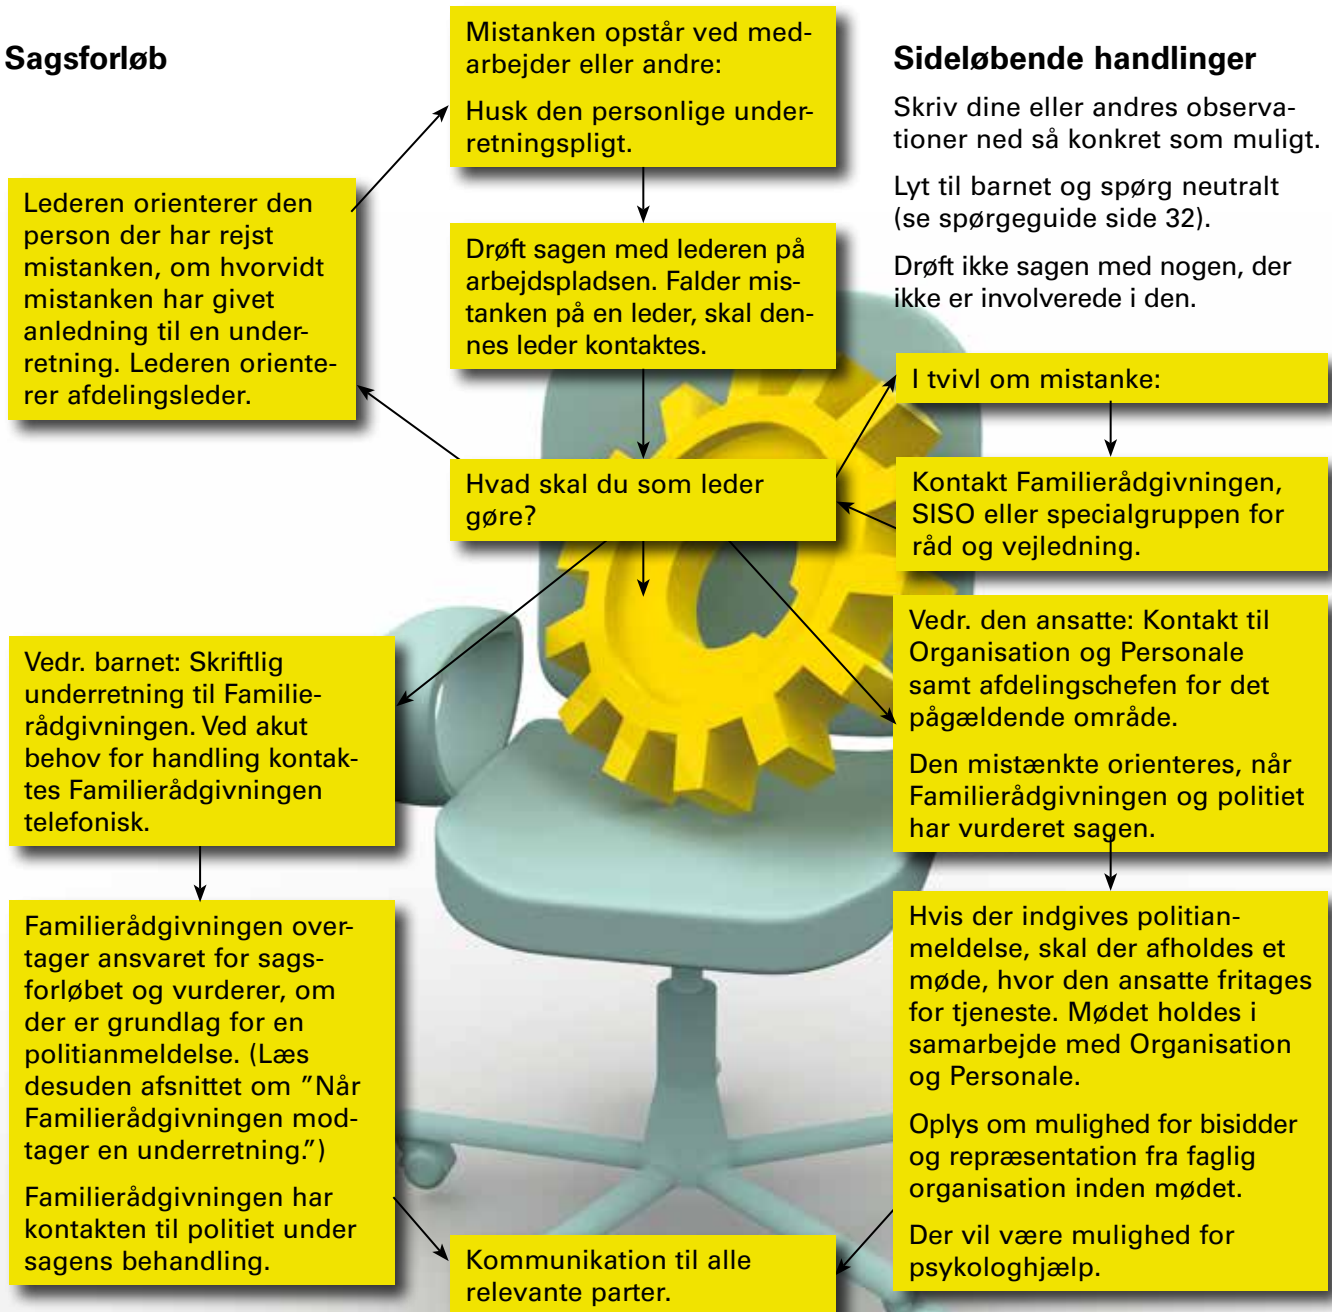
Sagsforløb

Mistanken opstår ved medarbejder eller andre:

Husk den personlige underretningspligt.

Sideløbende handlinger

Skriv dine eller andres observationer ned så konkret som muligt.

Lyt til barnet og spørg neutralt (se spørgeguide side 32).

Drøft ikke sagen med nogen, der ikke er involverede i den.

Lederen orienterer den person der har rejst mistanken, om hvorvidt mistanken har givet anledning til en underretning. Lederen orienterer afdelingsleder.

Drøft sagen med lederen på arbejdspladsen. Falder mistanken på en leder, skal dennes leder kontaktes.

I tvivl om mistanke:

Hvad skal du som leder gøre?

Kontakt Familierådgivningen, SISO eller specialgruppen for råd og vejledning.

Vedr. den ansatte: Kontakt til Organisation og Personale samt afdelingschefen for det pågældende område.

Den mistænkte orienteres, når Familierådgivningen og politiet har vurderet sagen.

Vedr. barnet: Skriftlig underretning til Familierådgivningen. Ved akut behov for handling kontaktes Familierådgivningen telefonisk.

Familierådgivningen overtager ansvaret for sagsforløbet og vurderer, om der er grundlag for en politianmeldelse. (Læs desuden afsnittet om "Når Familierådgivningen modtager en underretning.")

Familierådgivningen har kontakten til politiet under sagens behandling.

Hvis der indgives politianmeldelse, skal der afholdes et møde, hvor den ansatte fritages for tjeneste. Mødet holdes i samarbejde med Organisation og Personale.

Oplys om mulighed for bisidder og repræsentation fra faglig organisation inden mødet.

Der vil være mulighed for psykologhjælp.

Kommunikation til alle relevante parter.